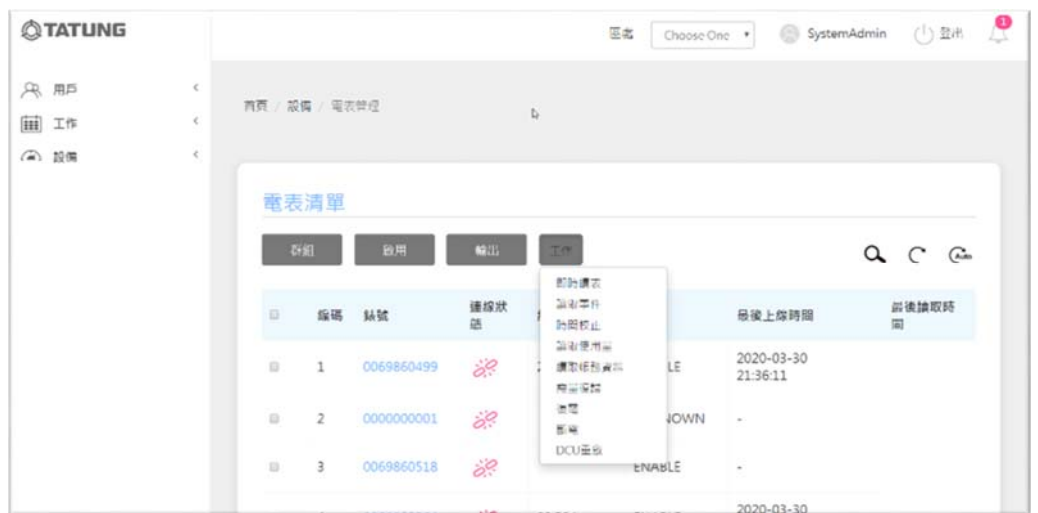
TATUNG

區域 Choose One SystemAdmin 登出 1

用戶
工作
設備

首頁 / 設備 / 電表管理

電表清單

群組 啟用 輸出 工作

即時讀表
讀取事件
時間校正
讀取使用量
讀取相包資料
電量讀錶
復電
斷電
DCU重啟

| | 編碼 | 紡號 | 連線狀態 | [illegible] | 最後上線時間 | 最後讀取時間 |
|---|---|---|---|---|---|---|
| | 1 | 0069860499 | | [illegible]LE | 2020-03-30 21:36:11 | |
| | 2 | 0000000001 | | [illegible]NOWN | - | |
| | 3 | 0069860518 | | ENABLE | - | |
| | | | | | 2020-03-30 | |